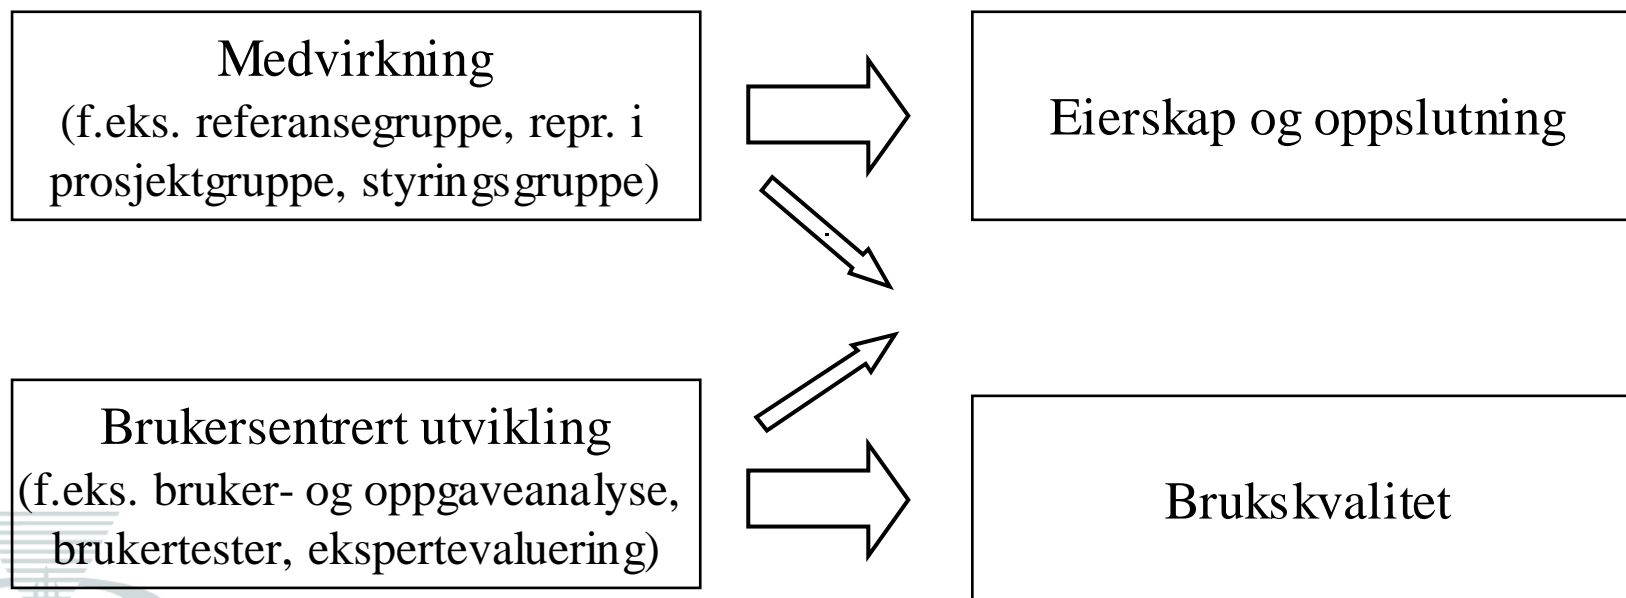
Medvirkning
(f.eks. referansegruppe, repr. i prosjektgruppe, styringsgruppe)

Eierskap og oppslutning

Brukersentrert utvikling
(f.eks. bruker- og oppgaveanalyse, brukertester, ekspertevaluering)

Brukskvalitet